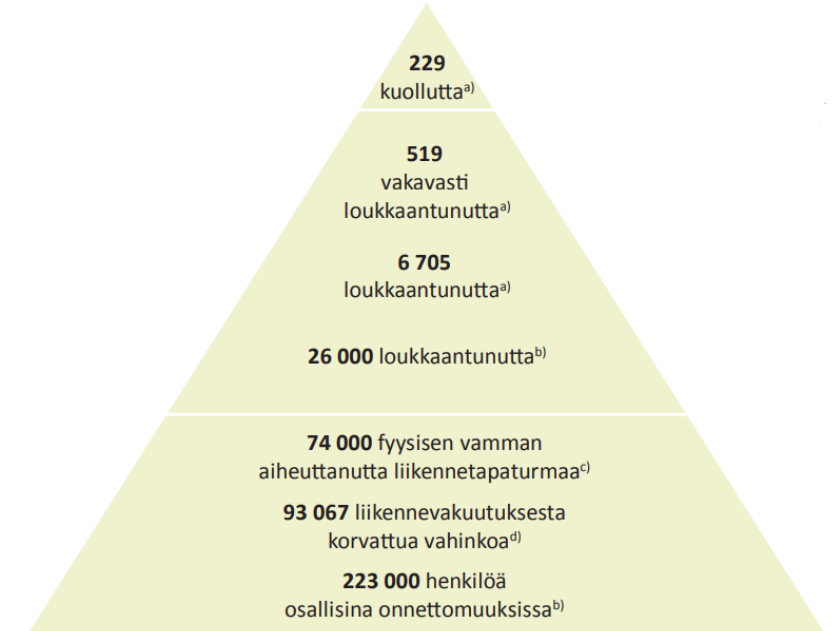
**229**
kuollutta$^{a)}$

**519**
vakavasti loukkaantunutta$^{a)}$

**6 705**
loukkaantunutta$^{a)}$

**26 000** loukkaantunutta$^{b)}$

**74 000** fyysisen vamman aiheuttanutta liikennetapaturmaa$^{c)}$

**93 067** liikennevakuutuksesta korvattua vahinkoa$^{d)}$

**223 000** henkilöä osallisina onnettomuuksissa$^{b)}$